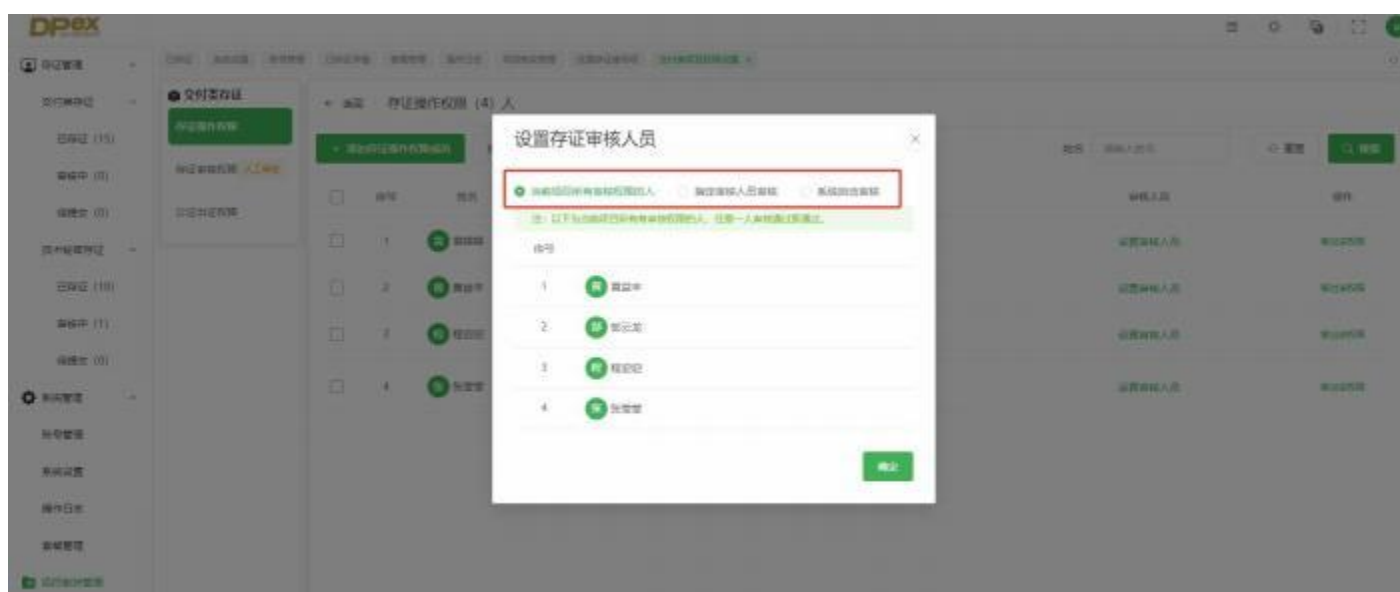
DPex

存证管理

已存证 (15)

审核中 (0)

待提交 (0)

已存证 (10)

审核中 (1)

待提交 (0)

系统管理

账号管理

系统设置

操作日志

文付宝存证

存证操作权限

存证审核权限

存证操作权限 (4) 人

序号

设置存证审核人员

×

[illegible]

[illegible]

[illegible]

注：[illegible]

序号

1

2

3

4

确定

审核人员

操作

设置审核人员

设置审核人员

设置审核人员

设置审核人员

重置

搜索